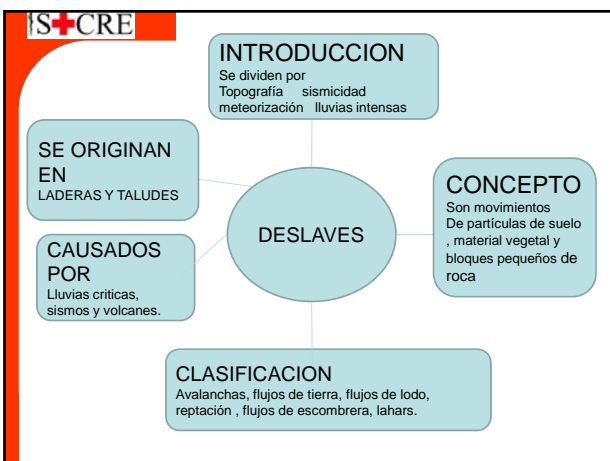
S+CRE

INTRODUCCION
Se dividen por
Topografía sismicidad
meteorización lluvias intensas

SE ORIGINAN EN
LADERAS Y TALUDES

CONCEPTO
Son movimientos
De partículas de suelo , material vegetal y bloques pequeños de roca

DESLAVES

CAUSADOS POR
Lluvias criticas, sismos y volcanes.

CLASIFICACION
Avalanchas, flujos de tierra, flujos de lodo, reptación , flujos de escombrera, lahars.